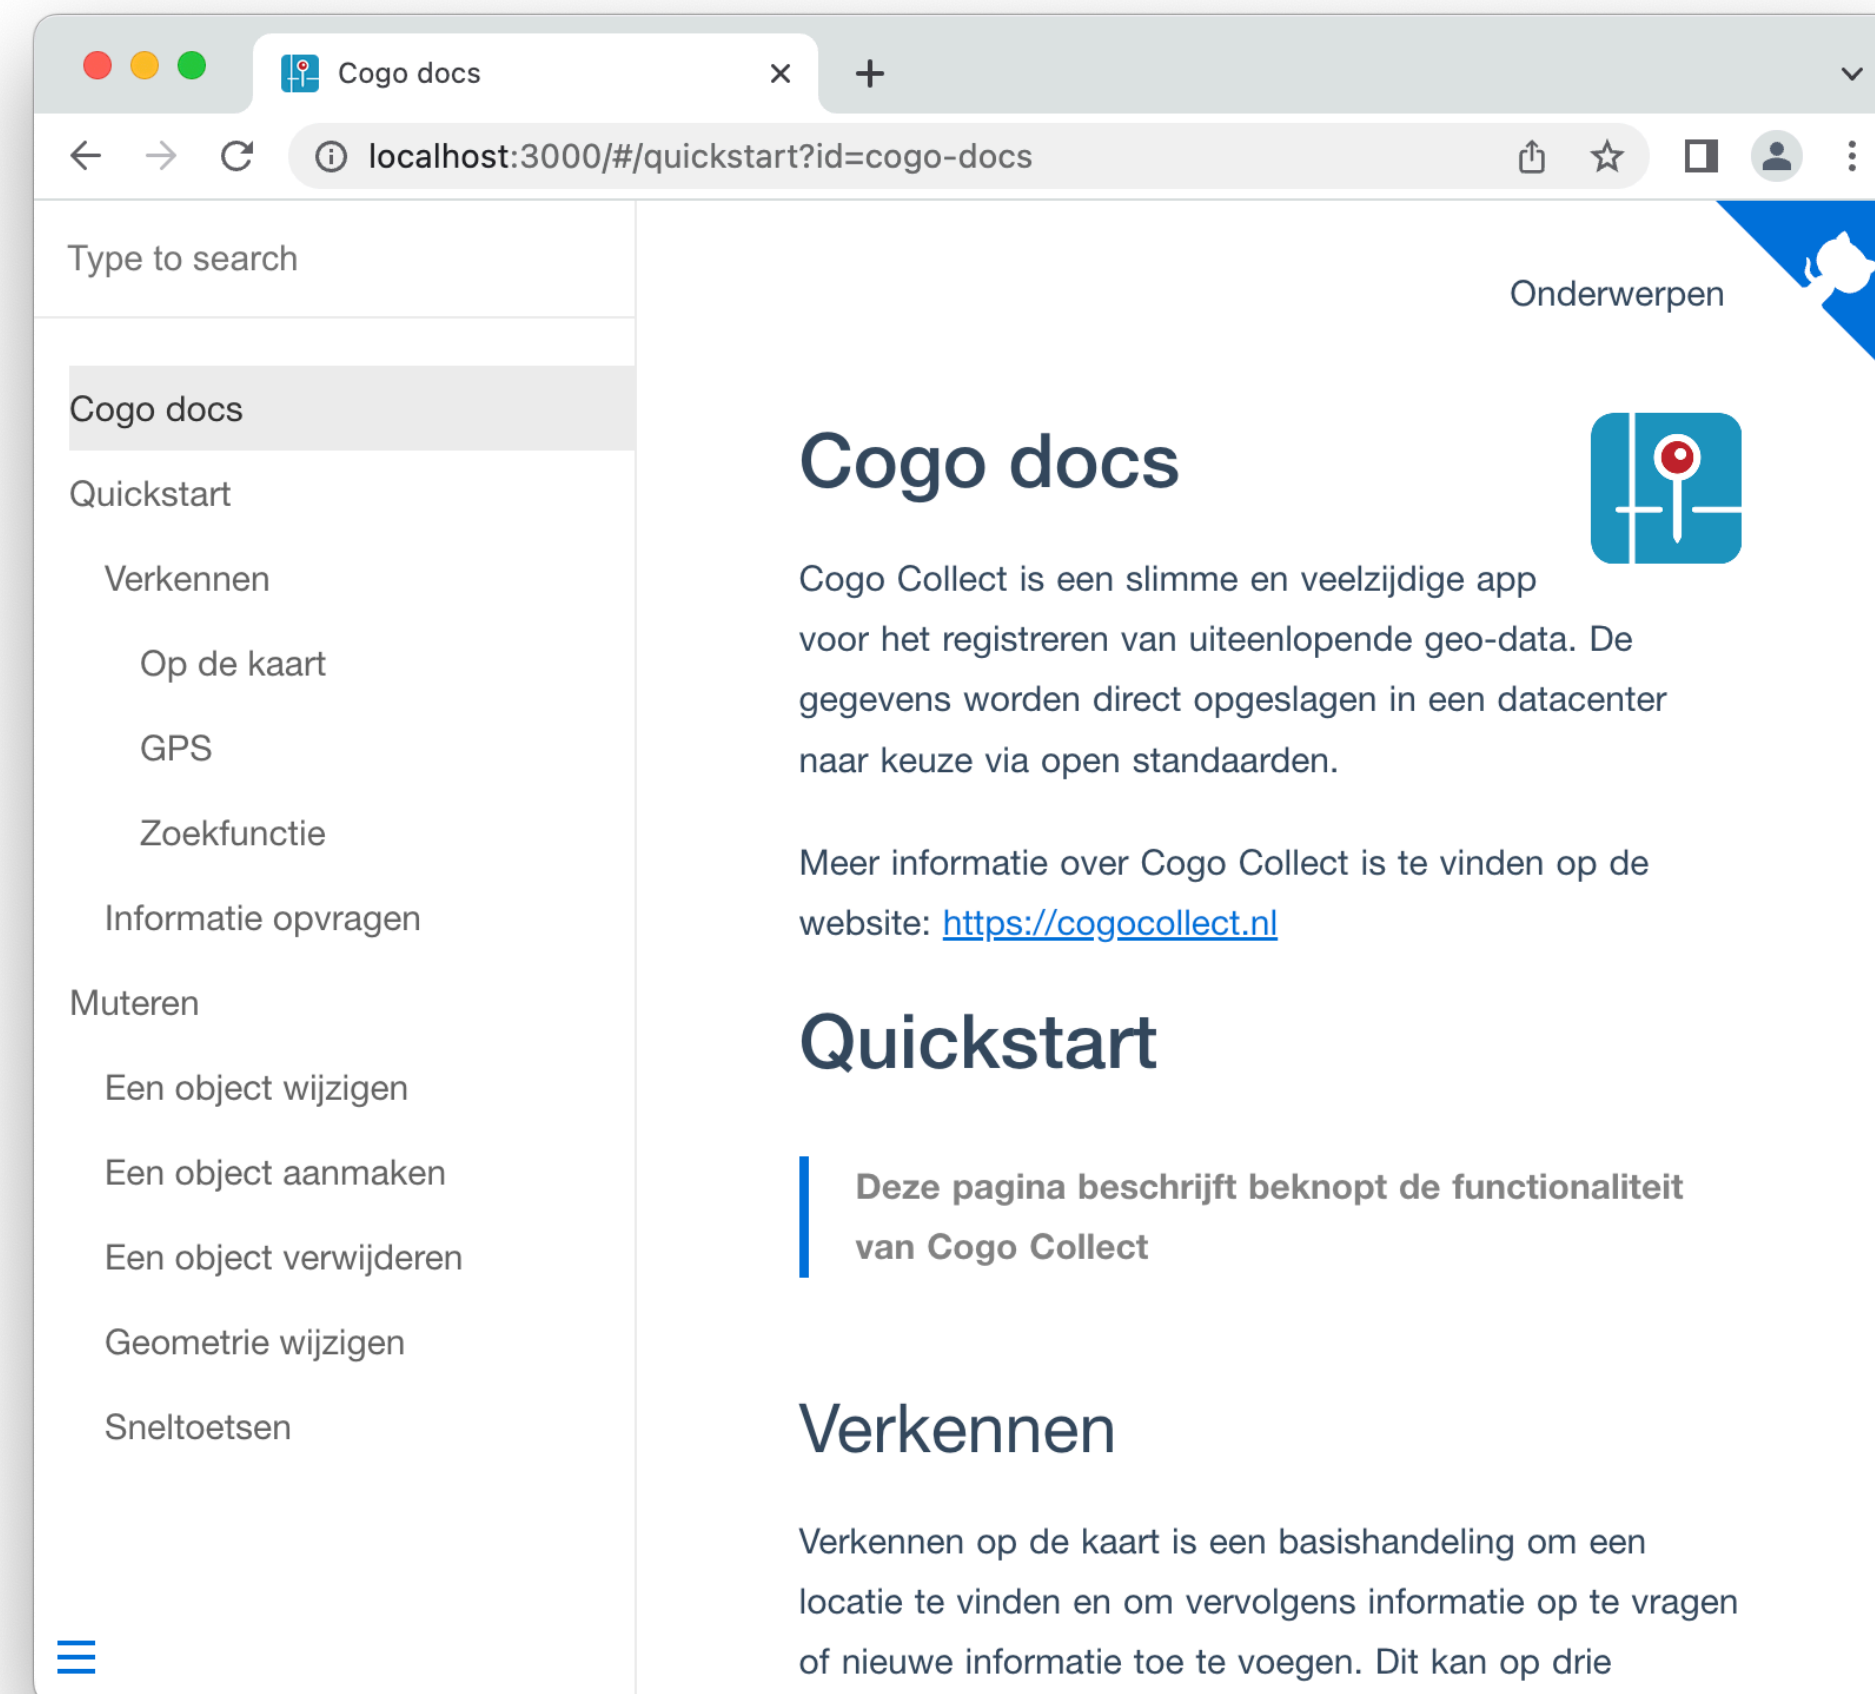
Cogo docs

localhost:3000/#/quickstart?id=cogo-docs

Type to search

Cogo docs
Quickstart
Verkennen
Op de kaart
GPS
Zoekfunctie
Informatie opvragen
Muteren
Een object wijzigen
Een object aanmaken
Een object verwijderen
Geometrie wijzigen
Sneltoetsen

Onderwerpen

# Cogo docs

Cogo Collect is een slimme en veelzijdige app voor het registreren van uiteenlopende geo-data. De gegevens worden direct opgeslagen in een datacenter naar keuze via open standaarden.

Meer informatie over Cogo Collect is te vinden op de website: https://cogocollect.nl

# Quickstart

> **Deze pagina beschrijft beknopt de functionaliteit van Cogo Collect**

## Verkennen

Verkennen op de kaart is een basishandeling om een locatie te vinden en om vervolgens informatie op te vragen of nieuwe informatie toe te voegen. Dit kan op drie